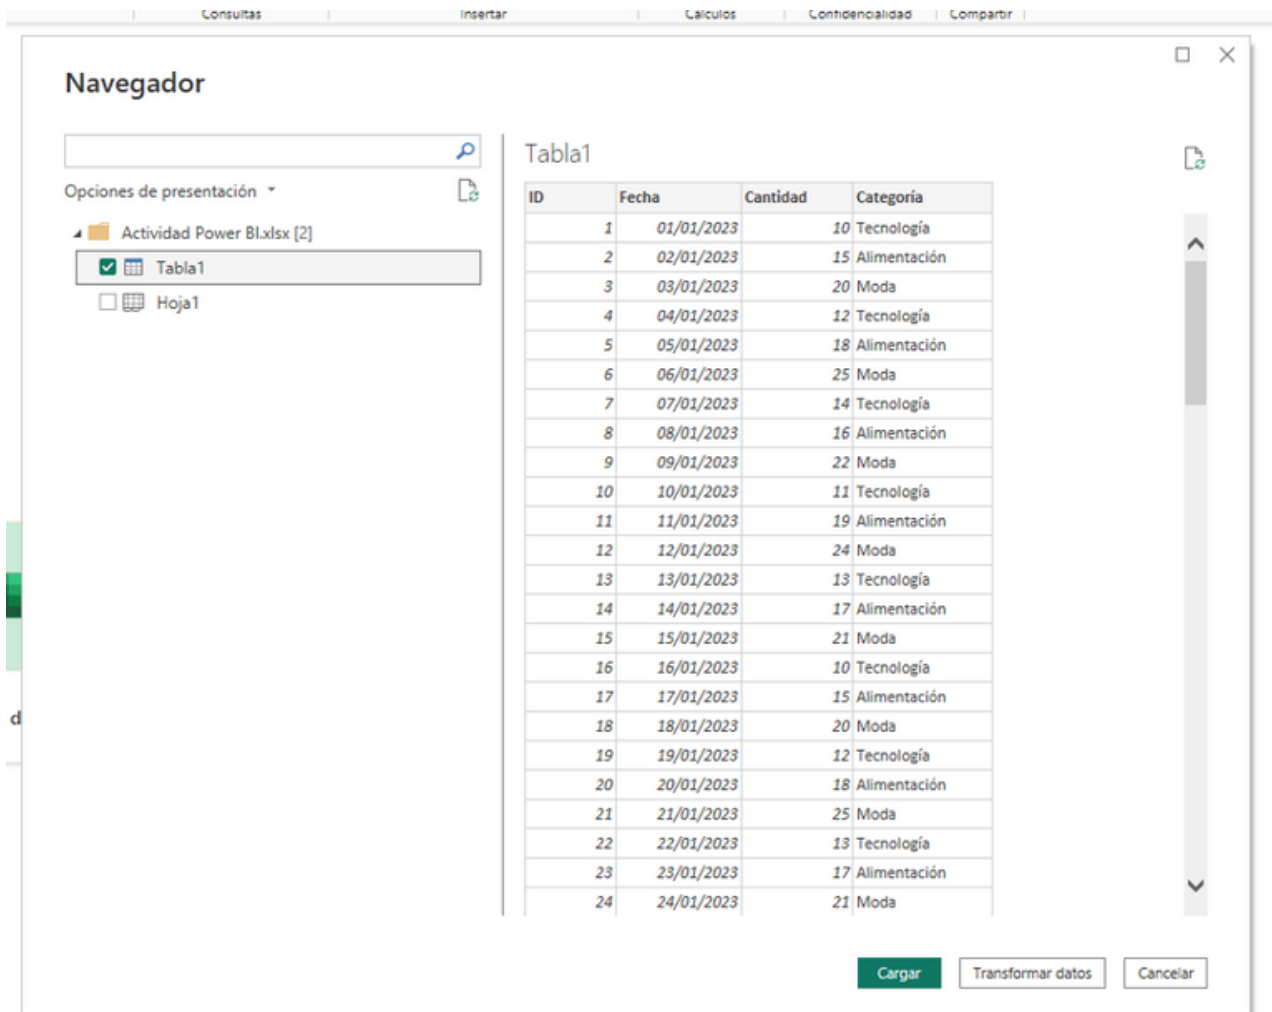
Consultas | Insertar | Cálculos | Confidencialidad | Compartir

Navegador

Opciones de presentación

Actividad Power BI.xlsx [2]

Tabla1

Hoja1

Tabla1

| ID | Fecha | Cantidad | Categoría |
|---|---|---|---|
| 1 | 01/01/2023 | 10 | Tecnología |
| 2 | 02/01/2023 | 15 | Alimentación |
| 3 | 03/01/2023 | 20 | Moda |
| 4 | 04/01/2023 | 12 | Tecnología |
| 5 | 05/01/2023 | 18 | Alimentación |
| 6 | 06/01/2023 | 25 | Moda |
| 7 | 07/01/2023 | 14 | Tecnología |
| 8 | 08/01/2023 | 16 | Alimentación |
| 9 | 09/01/2023 | 22 | Moda |
| 10 | 10/01/2023 | 11 | Tecnología |
| 11 | 11/01/2023 | 19 | Alimentación |
| 12 | 12/01/2023 | 24 | Moda |
| 13 | 13/01/2023 | 13 | Tecnología |
| 14 | 14/01/2023 | 17 | Alimentación |
| 15 | 15/01/2023 | 21 | Moda |
| 16 | 16/01/2023 | 10 | Tecnología |
| 17 | 17/01/2023 | 15 | Alimentación |
| 18 | 18/01/2023 | 20 | Moda |
| 19 | 19/01/2023 | 12 | Tecnología |
| 20 | 20/01/2023 | 18 | Alimentación |
| 21 | 21/01/2023 | 25 | Moda |
| 22 | 22/01/2023 | 13 | Tecnología |
| 23 | 23/01/2023 | 17 | Alimentación |
| 24 | 24/01/2023 | 21 | Moda |

Cargar | Transformar datos | Cancelar